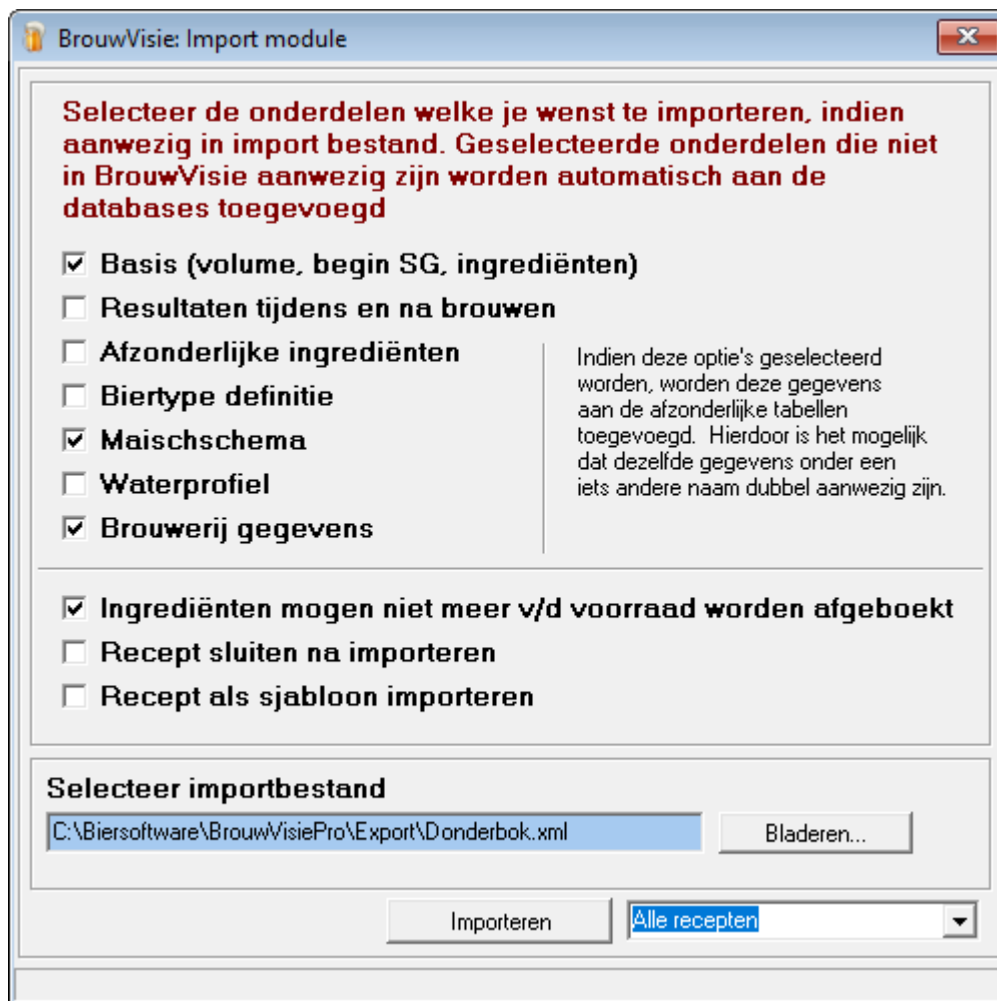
BrouwVisie: Import module

Selecteer de onderdelen welke je wenst te importeren, indien aanwezig in import bestand. Geselecteerde onderdelen die niet in BrouwVisie aanwezig zijn worden automatisch aan de databases toegevoegd

☑ Basis (volume, begin SG, ingrediënten)
☐ Resultaten tijdens en na brouwen
☐ Afzonderlijke ingrediënten
☐ Biertype definitie
☑ Maischschema
☐ Waterprofiel
☑ Brouwerij gegevens

Indien deze optie's geselecteerd worden, worden deze gegevens aan de afzonderlijke tabellen toegevoegd. Hierdoor is het mogelijk dat dezelfde gegevens onder een iets andere naam dubbel aanwezig zijn.

☑ Ingrediënten mogen niet meer v/d voorraad worden afgeboekt
☐ Recept sluiten na importeren
☐ Recept als sjabloon importeren

Selecteer importbestand

C:\Biersoftware\BrouwVisiePro\Export\Donderbok.xml

Bladeren...

Importeren

Alle recepten